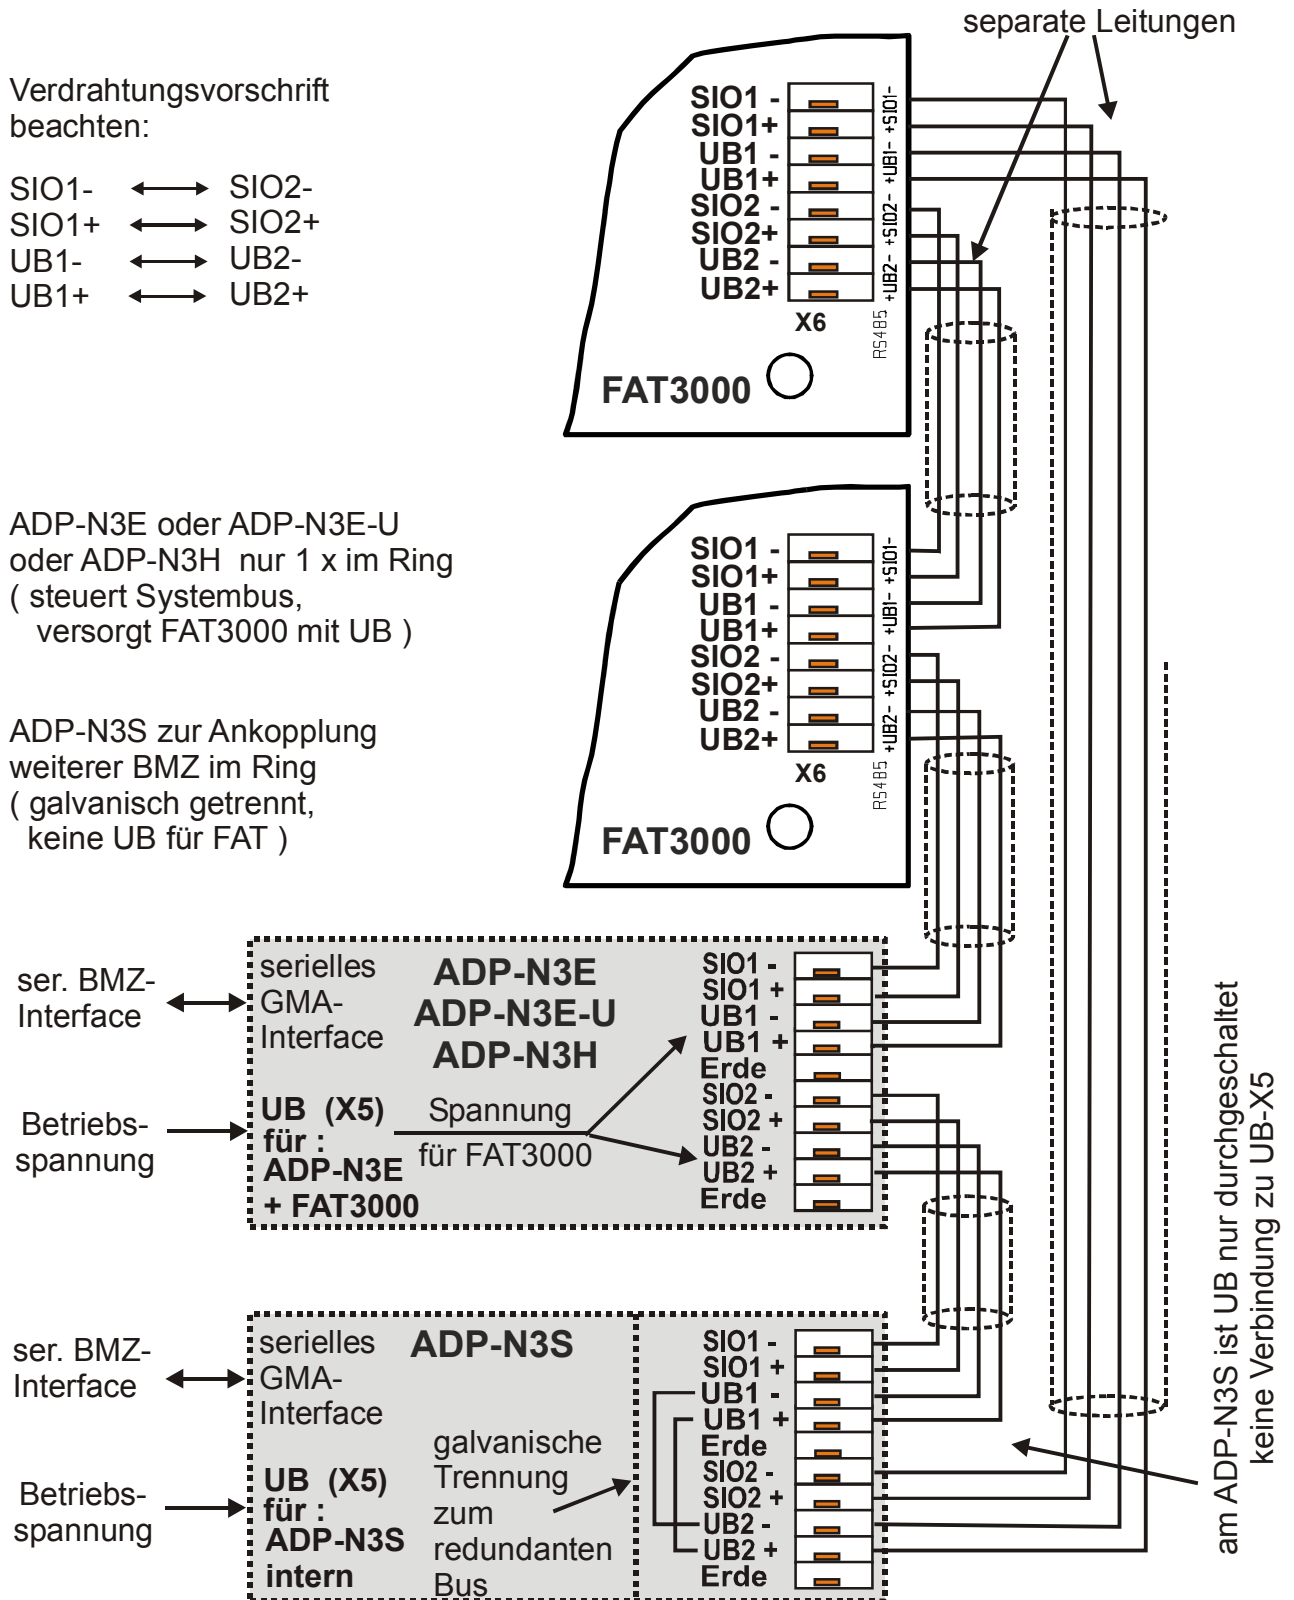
separate Leitungen

Verdrahtungsvorschrift beachten:

SIO1- ⟷ SIO2-
SIO1+ ⟷ SIO2+
UB1- ⟷ UB2-
UB1+ ⟷ UB2+

SIO1 -
SIO1+
UB1 -
UB1+
SIO2 -
SIO2+
UB2 -
UB2+
X6
+SIO1-
+UB1-
+SIO2-
+UB2-
RS485
FAT3000

ADP-N3E oder ADP-N3E-U oder ADP-N3H nur 1 x im Ring ( steuert Systembus, versorgt FAT3000 mit UB )

SIO1 -
SIO1+
UB1 -
UB1+
SIO2 -
SIO2+
UB2 -
UB2+
X6
+SIO1-
+UB1-
+SIO2-
+UB2-
RS485
FAT3000

ADP-N3S zur Ankopplung weiterer BMZ im Ring ( galvanisch getrennt, keine UB für FAT )

ser. BMZ-Interface

serielles GMA-Interface

ADP-N3E
ADP-N3E-U
ADP-N3H

SIO1 -
SIO1 +
UB1 -
UB1 +
Erde
SIO2 -
SIO2 +
UB2 -
UB2 +
Erde

Betriebs-spannung

UB (X5) für : ADP-N3E + FAT3000

Spannung für FAT3000

ser. BMZ-Interface

serielles GMA-Interface

ADP-N3S

SIO1 -
SIO1 +
UB1 -
UB1 +
Erde
SIO2 -
SIO2 +
UB2 -
UB2 +
Erde

Betriebs-spannung

UB (X5) für : ADP-N3S intern

galvanische Trennung zum redundanten Bus

am ADP-N3S ist UB nur durchgeschaltet keine Verbindung zu UB-X5